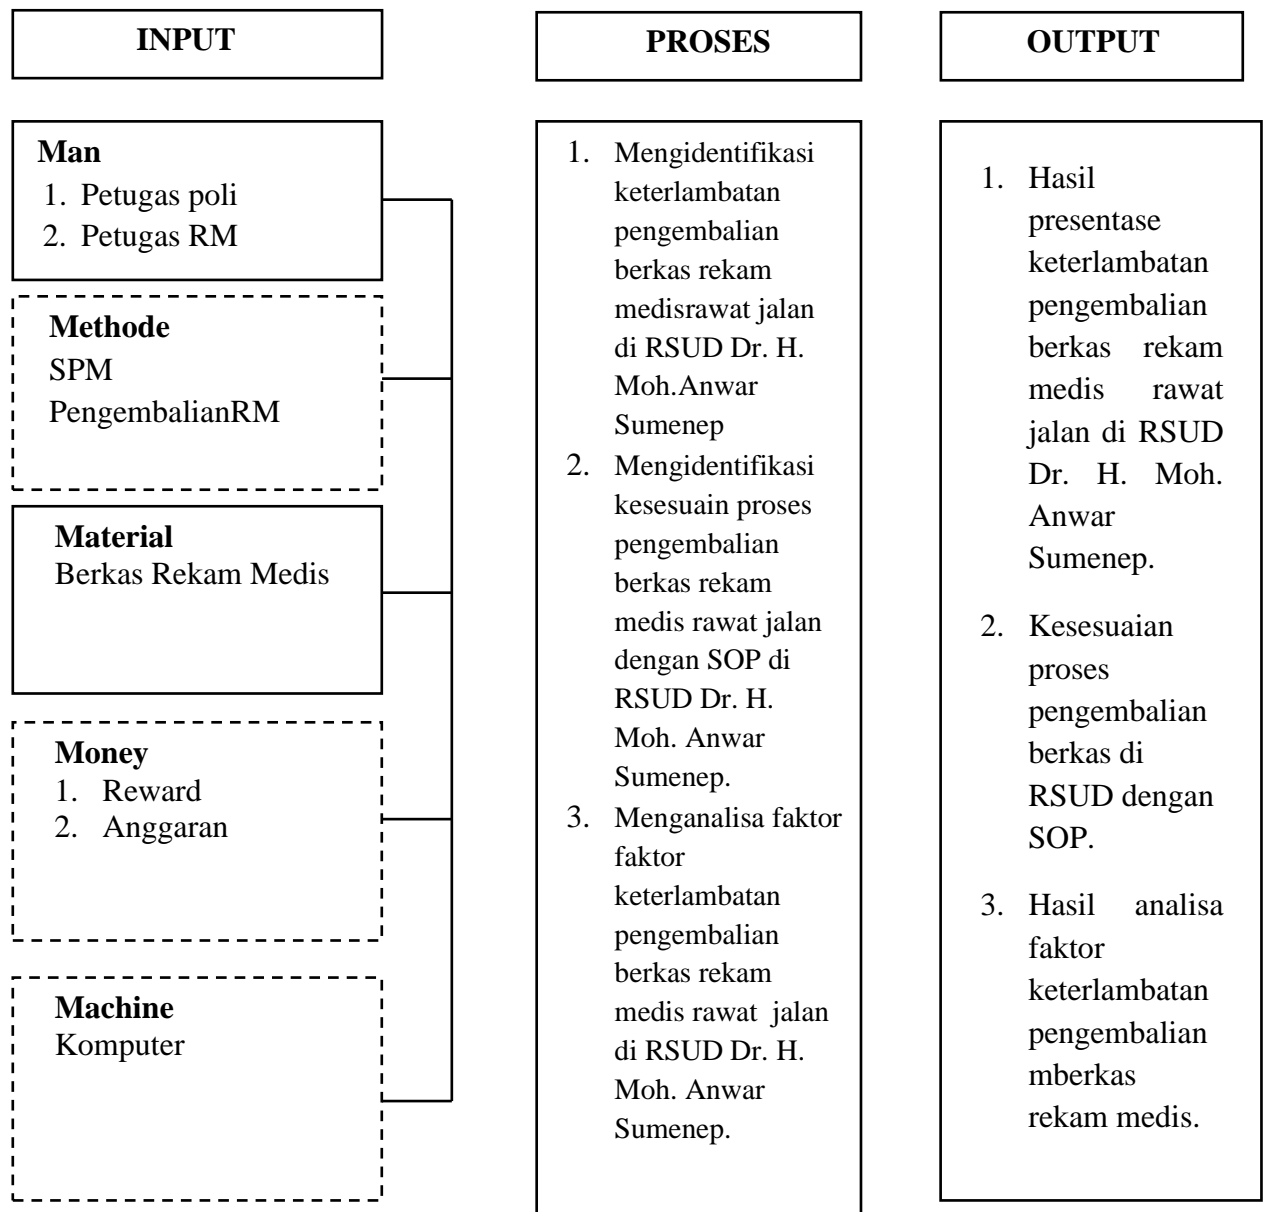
INPUT

PROSES

OUTPUT

**Man**
1. Petugas poli
2. Petugas RM

**Methode**
SPM
PengembalianRM

**Material**
Berkas Rekam Medis

**Money**
1. Reward
2. Anggaran

**Machine**
Komputer

1. Mengidentifikasi keterlambatan pengembalian berkas rekam medisrawat jalan di RSUD Dr. H. Moh.Anwar Sumenep
2. Mengidentifikasi kesesuain proses pengembalian berkas rekam medis rawat jalan dengan SOP di RSUD Dr. H. Moh. Anwar Sumenep.
3. Menganalisa faktor faktor keterlambatan pengembalian berkas rekam medis rawat jalan di RSUD Dr. H. Moh. Anwar Sumenep.

1. Hasil presentase keterlambatan pengembalian berkas rekam medis rawat jalan di RSUD Dr. H. Moh. Anwar Sumenep.
2. Kesesuaian proses pengembalian berkas di RSUD dengan SOP.
3. Hasil analisa faktor keterlambatan pengembalian mberkas rekam medis.